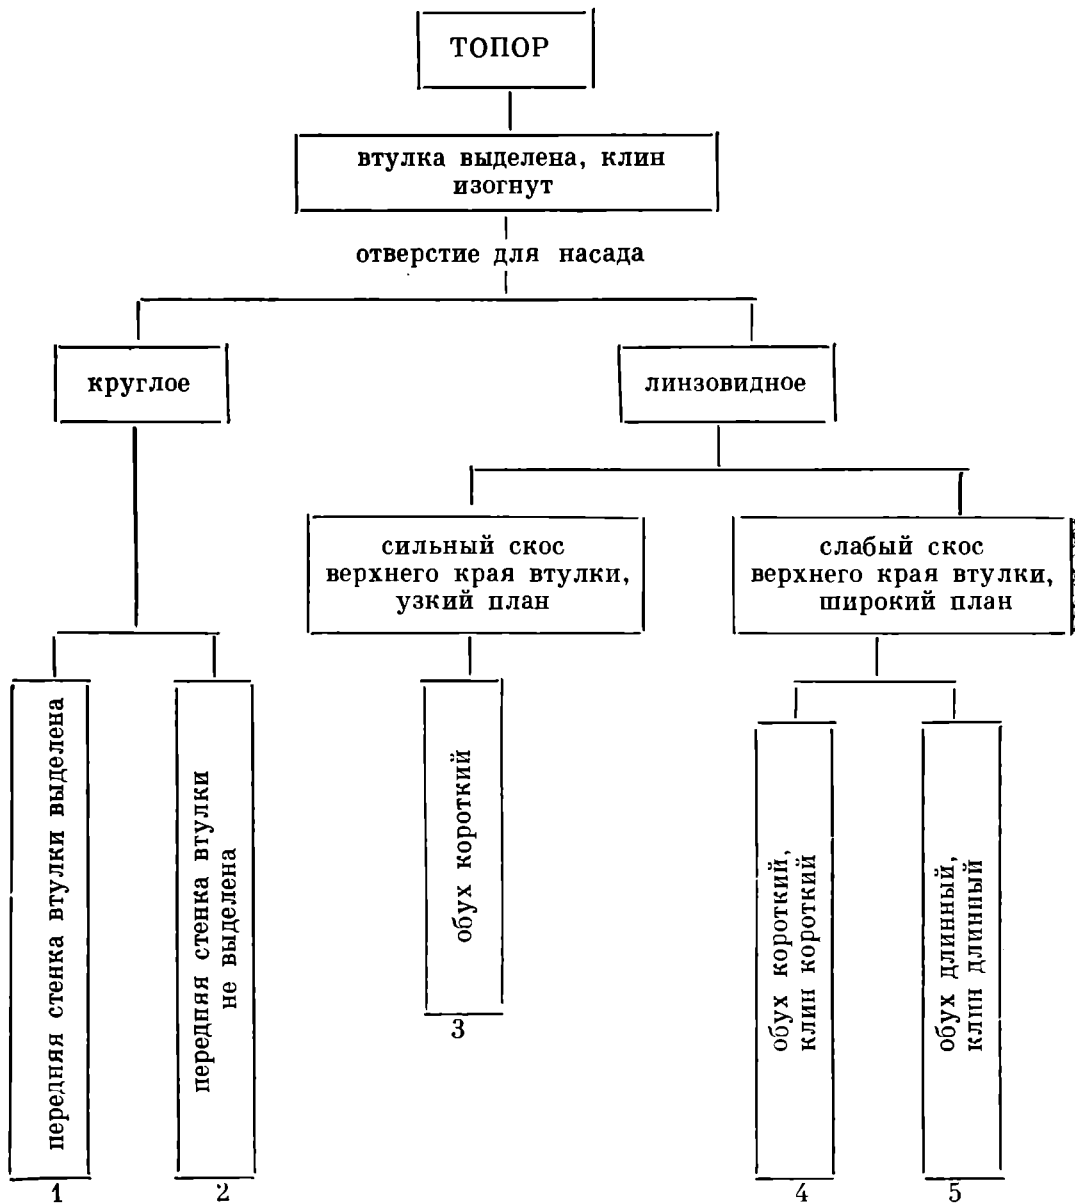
ТОПОР

втулка выделена, клин изогнут

отверстие для насада

круглое

линзовидное

сильный скос верхнего края втулки, узкий план

слабый скос верхнего края втулки, широкий план

передняя стенка втулки выделена

1

передняя стенка втулки не выделена

2

обух короткий

3

обух короткий, клин короткий

4

обух длинный, клин длинный

5